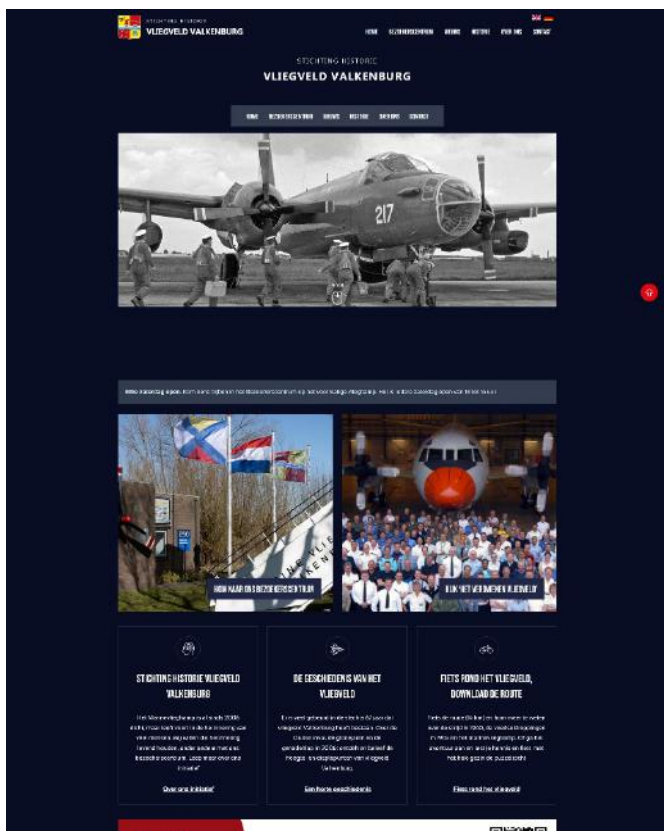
STICHTING HISTORIE
VLIEGVELD VALKENBURG

HOME BEZOEKERSCENTRUM BRONS HISTORIE OVER ONS CONTACT

STICHTING HISTORIE
VLIEGVELD VALKENBURG

HOME BEZOEKERSCENTRUM BRONS HISTORIE OVER ONS CONTACT

217

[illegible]

KOM NAAR ONS BEZOEKERSCENTRUM

KIJK HET VERLEDEN VAN HET VLIEGVELD

STICHTING HISTORIE VLIEGVELD VALKENBURG

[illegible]

Over ons initiatief

DE GESCHIEDENIS VAN HET VLIEGVELD

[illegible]

Een korte geschiedenis

FIETS ROND HET VLIEGVELD, DOWNLOAD DE ROUTE

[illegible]

Fiets rond het vliegveld